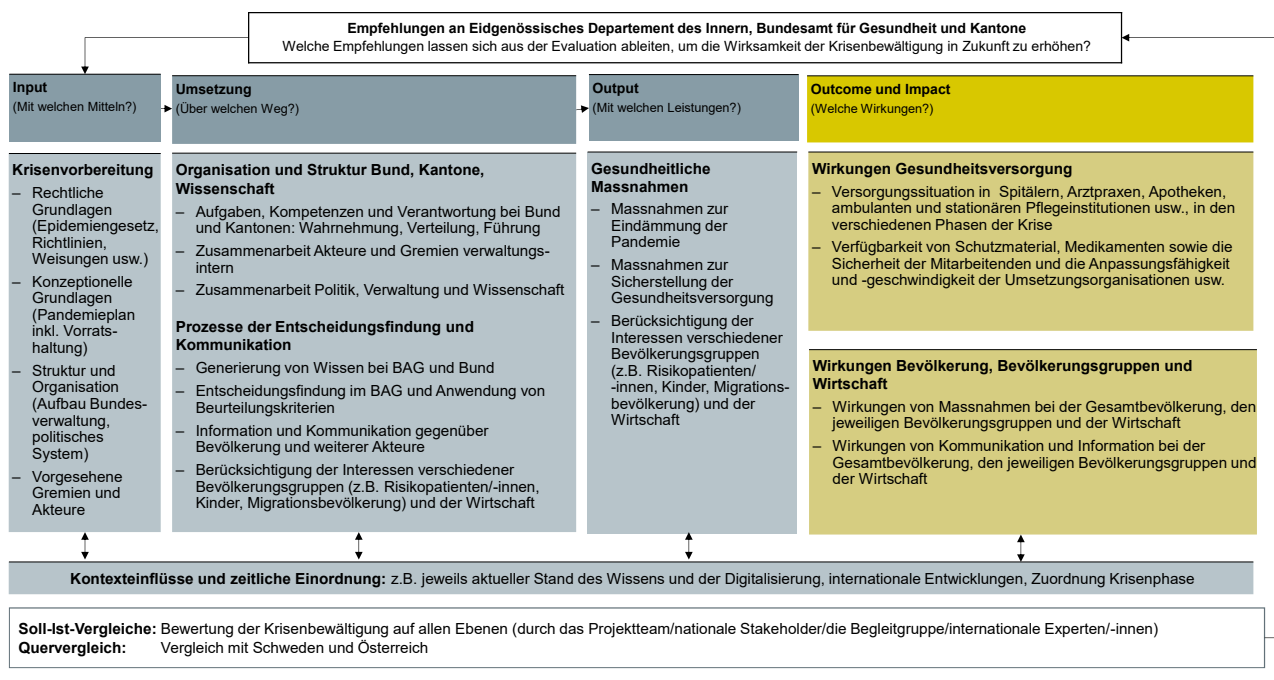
**Empfehlungen an Eidgenössisches Departement des Innern, Bundesamt für Gesundheit und Kantone**
Welche Empfehlungen lassen sich aus der Evaluation ableiten, um die Wirksamkeit der Krisenbewältigung in Zukunft zu erhöhen?

**Input**
(Mit welchen Mitteln?)

**Krisenvorbereitung**
– Rechtliche Grundlagen (Epidemiengesetz, Richtlinien, Weisungen usw.)
– Konzeptionelle Grundlagen (Pandemieplan inkl. Vorratshaltung)
– Struktur und Organisation (Aufbau Bundesverwaltung, politisches System)
– Vorgesehene Gremien und Akteure

**Umsetzung**
(Über welchen Weg?)

**Organisation und Struktur Bund, Kantone, Wissenschaft**
– Aufgaben, Kompetenzen und Verantwortung bei Bund und Kantonen: Wahrnehmung, Verteilung, Führung
– Zusammenarbeit Akteure und Gremien verwaltungsintern
– Zusammenarbeit Politik, Verwaltung und Wissenschaft

**Prozesse der Entscheidungsfindung und Kommunikation**
– Generierung von Wissen bei BAG und Bund
– Entscheidungsfindung im BAG und Anwendung von Beurteilungskriterien
– Information und Kommunikation gegenüber Bevölkerung und weiterer Akteure
– Berücksichtigung der Interessen verschiedener Bevölkerungsgruppen (z.B. Risikopatienten/-innen, Kinder, Migrationsbevölkerung) und der Wirtschaft

**Output**
(Mit welchen Leistungen?)

**Gesundheitliche Massnahmen**
– Massnahmen zur Eindämmung der Pandemie
– Massnahmen zur Sicherstellung der Gesundheitsversorgung
– Berücksichtigung der Interessen verschiedener Bevölkerungsgruppen (z.B. Risikopatienten/-innen, Kinder, Migrationsbevölkerung) und der Wirtschaft

**Outcome und Impact**
(Welche Wirkungen?)

**Wirkungen Gesundheitsversorgung**
– Versorgungssituation in Spitälern, Arztpraxen, Apotheken, ambulanten und stationären Pflegeinstitutionen usw., in den verschiedenen Phasen der Krise
– Verfügbarkeit von Schutzmaterial, Medikamenten sowie die Sicherheit der Mitarbeitenden und die Anpassungsfähigkeit und -geschwindigkeit der Umsetzungsorganisationen usw.

**Wirkungen Bevölkerung, Bevölkerungsgruppen und Wirtschaft**
– Wirkungen von Massnahmen bei der Gesamtbevölkerung, den jeweiligen Bevölkerungsgruppen und der Wirtschaft
– Wirkungen von Kommunikation und Information bei der Gesamtbevölkerung, den jeweiligen Bevölkerungsgruppen und der Wirtschaft

**Kontexteinflüsse und zeitliche Einordnung:** z.B. jeweils aktueller Stand des Wissens und der Digitalisierung, internationale Entwicklungen, Zuordnung Krisenphase

**Soll-Ist-Vergleiche:** Bewertung der Krisenbewältigung auf allen Ebenen (durch das Projektteam/nationale Stakeholder/die Begleitgruppe/internationale Experten/-innen)
**Quervergleich:** Vergleich mit Schweden und Österreich